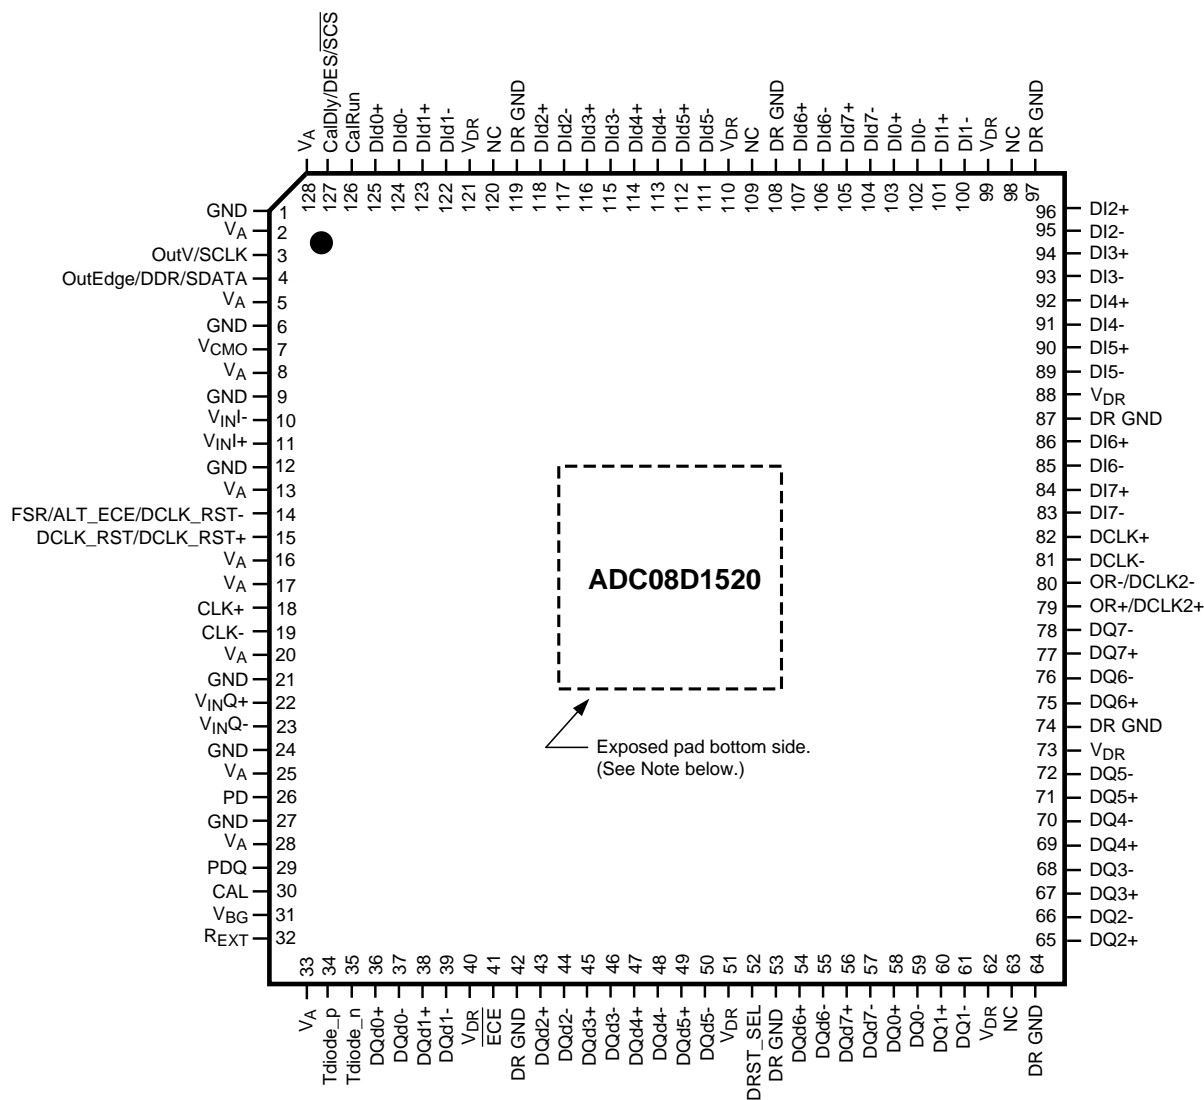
$V_A$ 128
CalDly/DES/$\overline{SCS}$ 127
CalRun 126
DId0+ 125
DId0- 124
DId1+ 123
DId1- 122
$V_{DR}$ 121
NC 120
DR GND 119
DId2+ 118
DId2- 117
DId3+ 116
DId3- 115
DId4+ 114
DId4- 113
DId5+ 112
DId5- 111
$V_{DR}$ 110
NC 109
DR GND 108
DId6+ 107
DId6- 106
DId7+ 105
DId7- 104
DI0+ 103
DI0- 102
DI1+ 101
DI1- 100
$V_{DR}$ 99
NC 98
DR GND 97

GND 1
$V_A$ 2
OutV/SCLK 3
OutEdge/DDR/SDATA 4
$V_A$ 5
GND 6
$V_{CMO}$ 7
$V_A$ 8
GND 9
$V_{IN}$I- 10
$V_{IN}$I+ 11
GND 12
$V_A$ 13
FSR/ALT_ECE/DCLK_RST- 14
DCLK_RST/DCLK_RST+ 15
$V_A$ 16
$V_A$ 17
CLK+ 18
CLK- 19
$V_A$ 20
GND 21
$V_{IN}$Q+ 22
$V_{IN}$Q- 23
GND 24
$V_A$ 25
PD 26
GND 27
$V_A$ 28
PDQ 29
CAL 30
$V_{BG}$ 31
$R_{EXT}$ 32

ADC08D1520

Exposed pad bottom side.
(See Note below.)

96 DI2+
95 DI2-
94 DI3+
93 DI3-
92 DI4+
91 DI4-
90 DI5+
89 DI5-
88 $V_{DR}$
87 DR GND
86 DI6+
85 DI6-
84 DI7+
83 DI7-
82 DCLK+
81 DCLK-
80 OR-/DCLK2-
79 OR+/DCLK2+
78 DQ7-
77 DQ7+
76 DQ6-
75 DQ6+
74 DR GND
73 $V_{DR}$
72 DQ5-
71 DQ5+
70 DQ4-
69 DQ4+
68 DQ3-
67 DQ3+
66 DQ2-
65 DQ2+

33 $V_A$
34 Tdiode_p
35 Tdiode_n
36 DQd0+
37 DQd0-
38 DQd1+
39 DQd1-
40 $V_{DR}$
41 $\overline{ECE}$
42 DR GND
43 DQd2+
44 DQd2-
45 DQd3+
46 DQd3-
47 DQd4+
48 DQd4-
49 DQd5+
50 DQd5-
51 $V_{DR}$
52 DRST_SEL
53 DR GND
54 DQd6+
55 DQd6-
56 DQd7+
57 DQd7-
58 DQ0+
59 DQ0-
60 DQ1+
61 DQ1-
62 $V_{DR}$
63 NC
64 DR GND